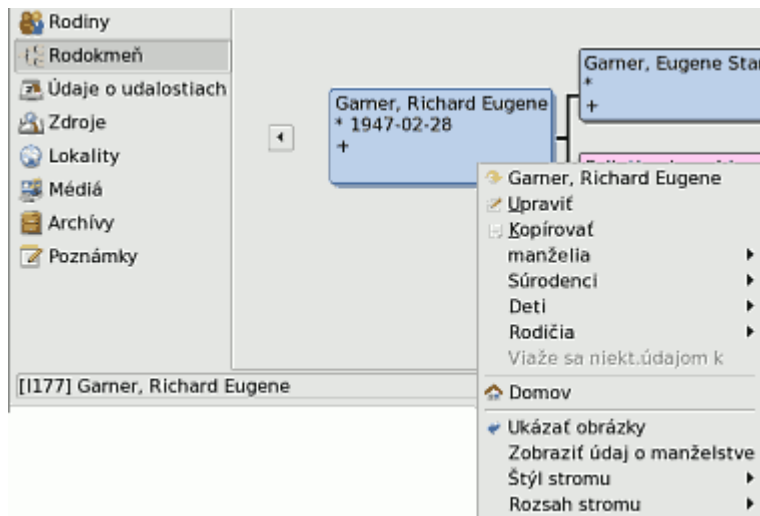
Rodiny
Rodokmeň
Údaje o udalostiach
Zdroje
Lokality
Médiá
Archívy
Poznámky

Garner, Richard Eugene
* 1947-02-28
+

Garner, Eugene Sta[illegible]
*
+

Garner, Richard Eugene
Upraviť
Kopírovať
manželia
Súrodenci
Deti
Rodičia
Viaže sa niekt.údajom k
Domov
Ukázať obrázky
Zobraziť údaj o manželstve
Štýl stromu
Rozsah stromu

[I177] Garner, Richard Eugene